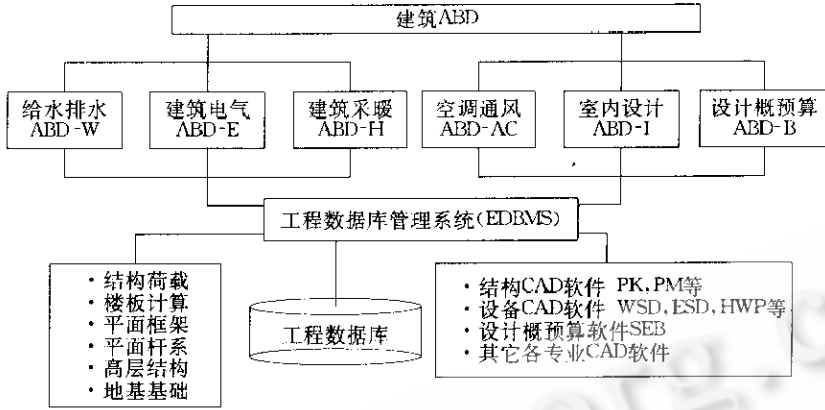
建筑ABD

给水排水
ABD-W

建筑电气
ABD-E

建筑采暖
ABD-H

空调通风
ABD-AC

室内设计
ABD-I

设计概预算
ABD-B

工程数据库管理系统(EDBMS)

· 结构荷载
· 楼板计算
· 平面框架
· 平面杆系
· 高层结构
· 地基基础

工程数据库

· 结构CAD软件 PK,PM等
· 设备CAD软件 WSD,ESD,HWP等
· 设计概预算软件SEB
· 其它各专业CAD软件